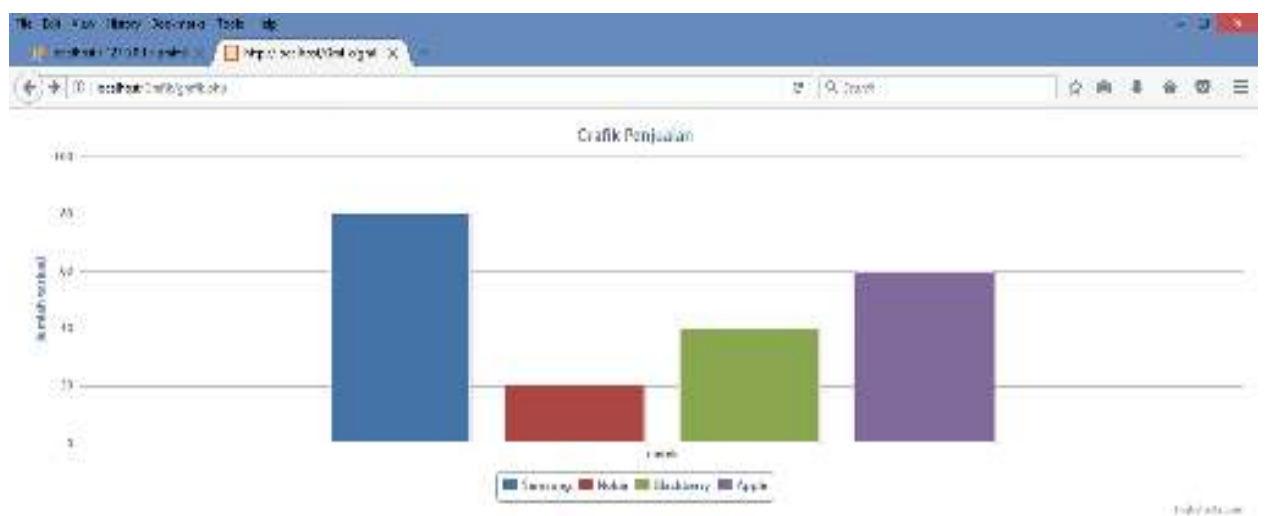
File Edit View History Bookmarks Tools Help

localhost / 127.0.0.1 | phpMyAdmin
http://localhost/Grafik/grafi...

localhost/Grafik/grafik.php

Search

Grafik Penjualan

100
75
50
25
0

Jumlah terjual

Merk

Samsung Nokia Blackberry Apple

Highcharts.com